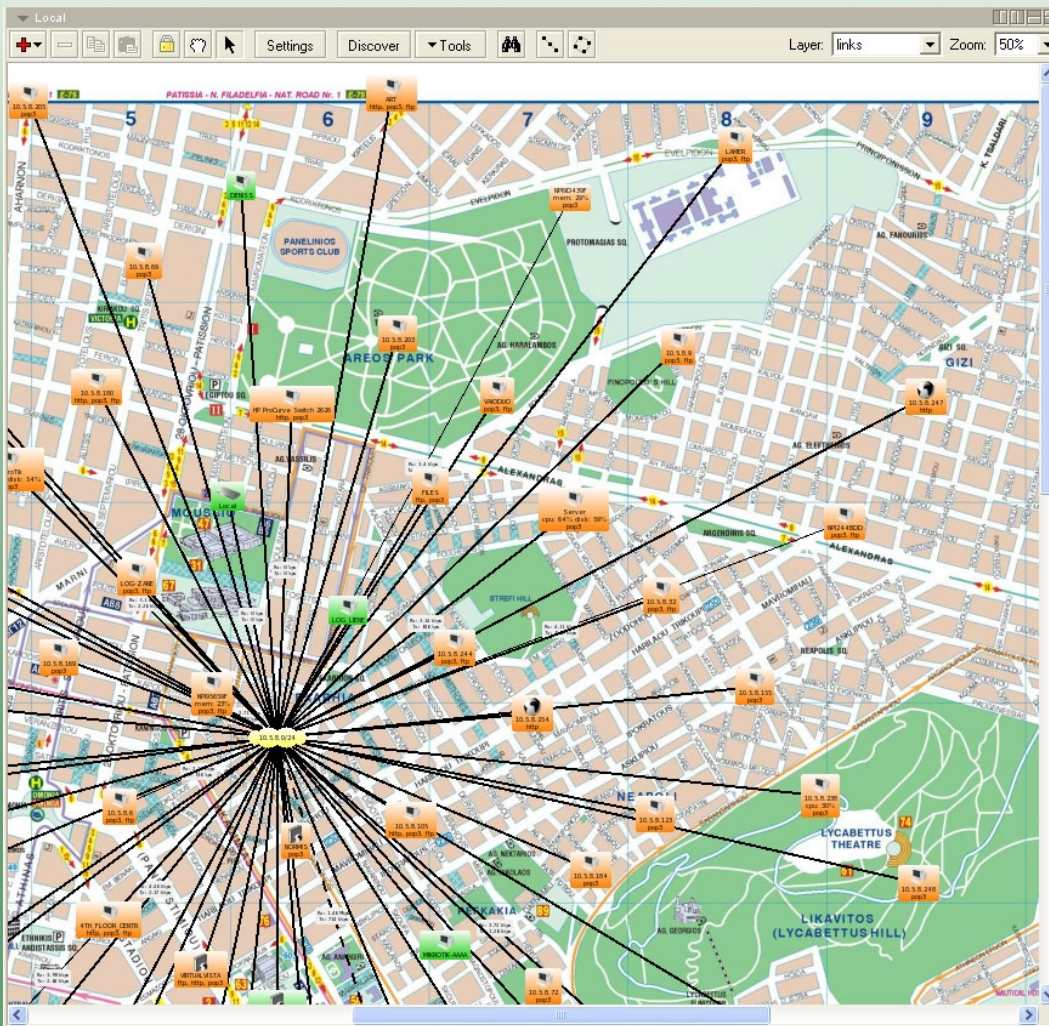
Local

Settings Discover Tools

Layer: links Zoom: 50%

PATISSIA - N. FILADELFIA - NAT. ROAD Nr. 1

5 6 7 8 9

10.5.8.205 pop3

ART http, pop3, ftp

LANER pop3, ftp

NPI9D439F mem: 29% pop3

DEMSS

PANELINIOS SPORTS CLUB

PROTOMAGIAS SQ.

AG. FANOURIOS

10.5.8.69

10.5.8.203 pop3

AREOS PARK

AG. HARALAMBOS

10.5.8.9 pop3, ftp

GIZI

10.5.8.180 http, pop3, ftp

HP ProCurve Switch 2626 http, pop3

VADDUO pop3, ftp

10.5.8.247 http

FILES ftp, pop3

ALEXANDRAS

Server cpu: 64% disk: 59% pop3

NPI244BDD pop3, ftp

Local

LOG-ZANE pop3, ftp

LOG_LENE

STREFI HILL

10.5.8.52 pop3, ftp

10.5.8.24 pop3, ftp

10.5.8.169 pop3

NPI9D5E9F mem: 23% pop3

10.5.8.155 pop3

10.5.8.254 http

10.5.8.0/24

NEAPOLIS SQ.

10.5.8.6 pop3

10.5.8.105 http, pop3, ftp

10.5.8.123 pop3

10.5.8.235 cpu: 30% pop3

NORMIS pop3

LYCABETTUS THEATRE

10.5.8.154 pop3

10.5.8.248 pop3

4TH FLOOR_CENTR http, pop3, ftp

LIKAVITOS (LYCABETTUS HILL)

MIKROTIK-AAAA

VIRTUALVISTA ftp, http, pop3

10.5.8.72 pop3

AG. GEORGIOS